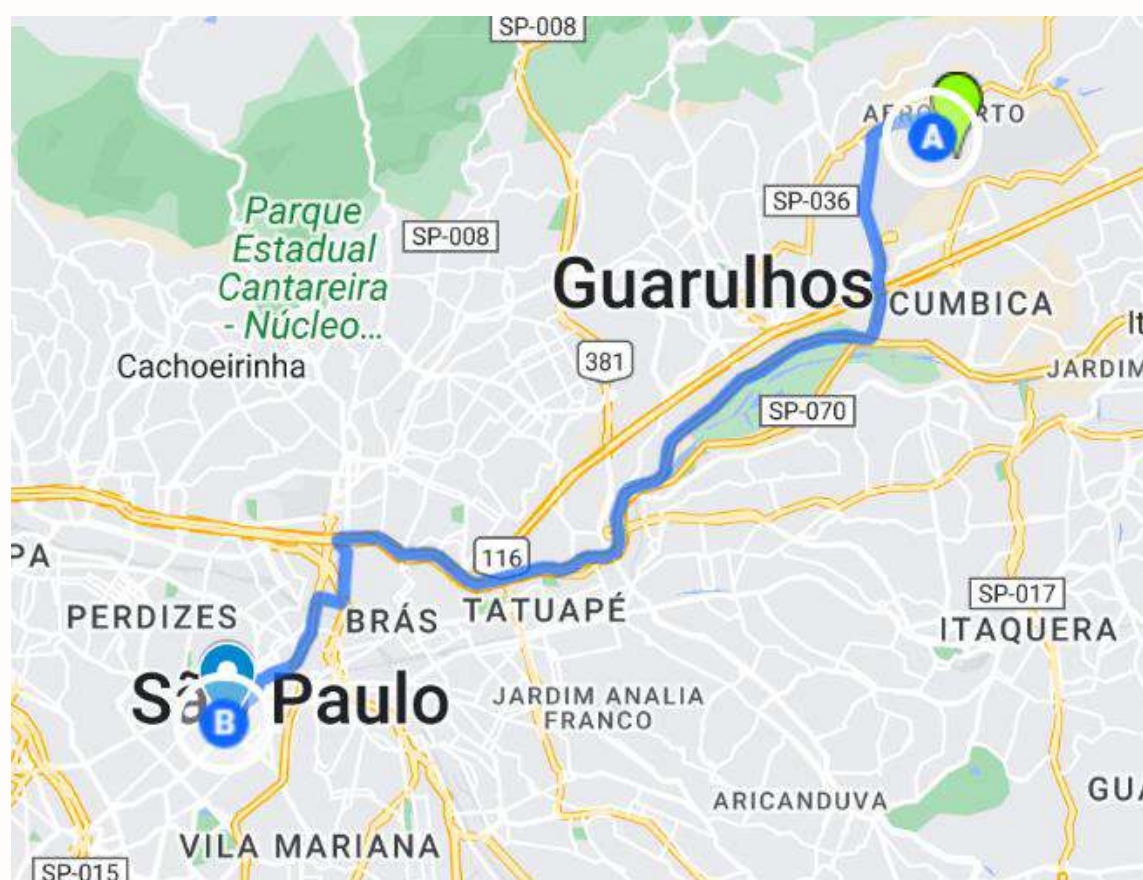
SP-008

AER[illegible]RTO

A

SP-036

Parque Estadual Cantareira - Núcleo...

SP-008

Guarulhos

CUMBICA

It

Cachoeirinha

381

JARDIM

SP-070

PA

116

PERDIZES

BRÁS

TATUAPÉ

SP-017

ITAQUERA

Sã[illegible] Paulo

B

JARDIM ANALIA FRANCO

ARICANDUVA

GUA

VILA MARIANA

SP-015